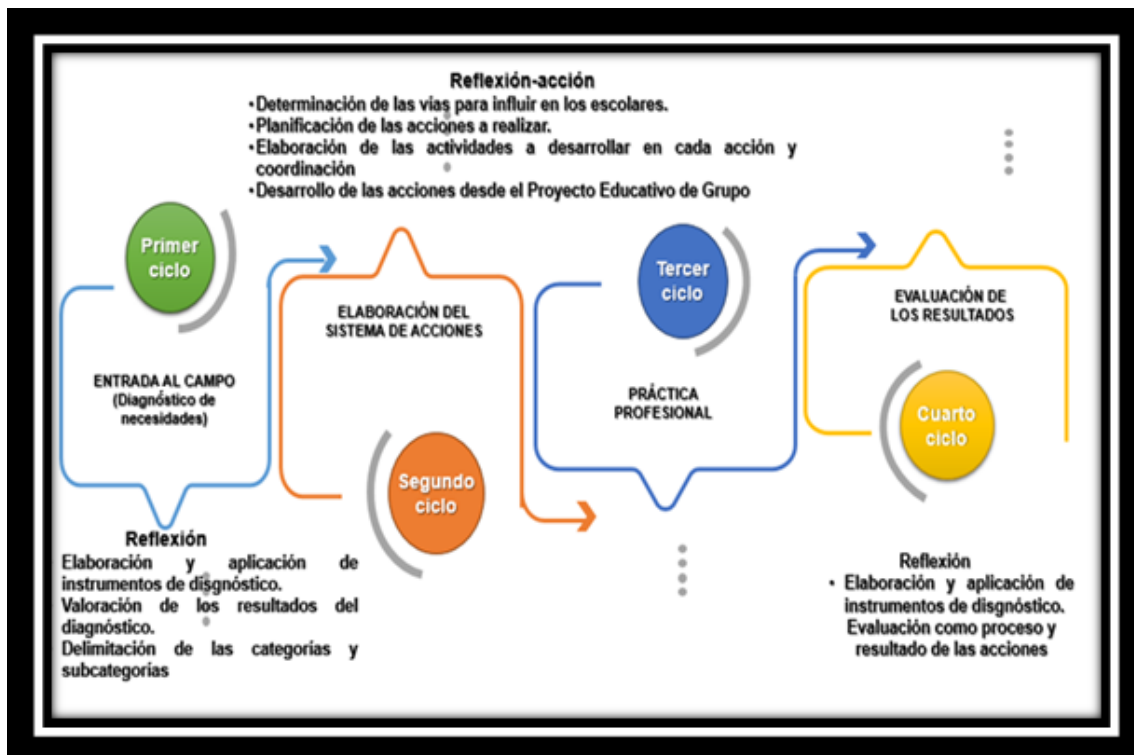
Reflexión-acción
•Determinación de las vías para influir en los escolares.
•Planificación de las acciones a realizar.
•Elaboración de las actividades a desarrollar en cada acción y coordinación
•Desarrollo de las acciones desde el Proyecto Educativo de Grupo

Primer ciclo

ENTRADA AL CAMPO (Diagnóstico de necesidades)

ELABORACIÓN DEL SISTEMA DE ACCIONES

Segundo ciclo

Tercer ciclo

PRÁCTICA PROFESIONAL

EVALUACIÓN DE LOS RESULTADOS

Cuarto ciclo

Reflexión
Elaboración y aplicación de instrumentos de disgnóstico.
Valoración de los resultados del diagnóstico.
Delimitación de las categorías y subcategorías

Reflexión
• Elaboración y aplicación de instrumentos de disgnóstico.
Evaluación como proceso y resultado de las acciones